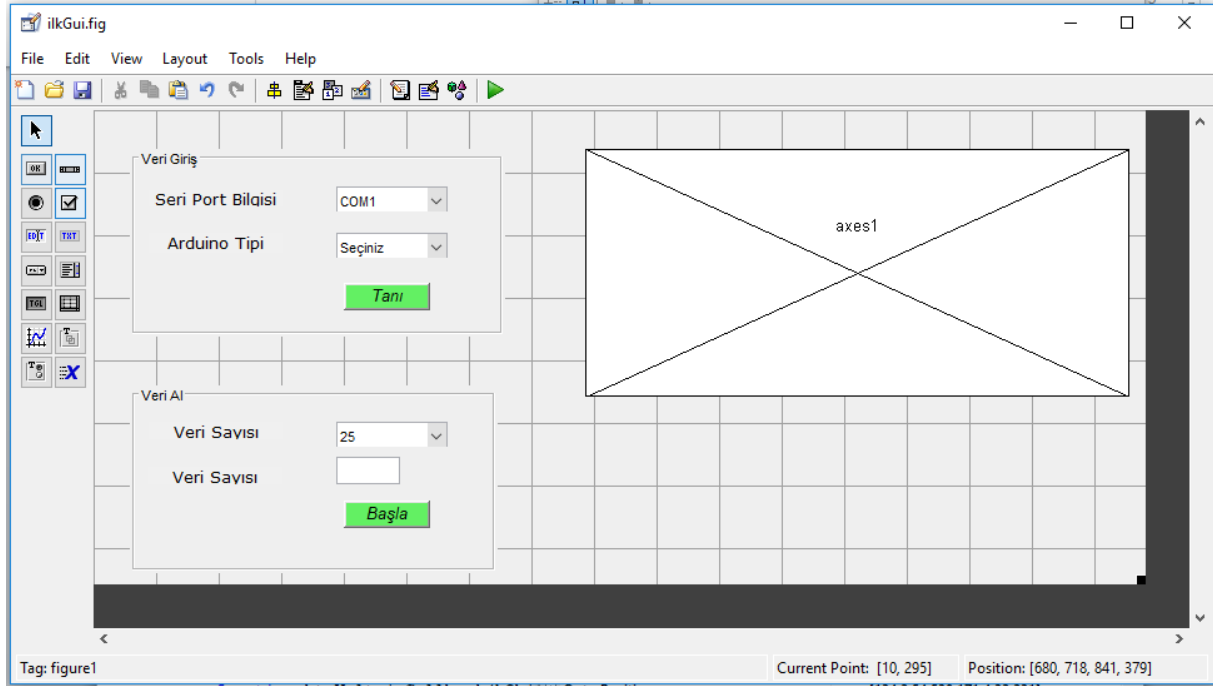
ilkGui.fig

File Edit View Layout Tools Help

OK TXT EDIT TGL

Veri Giriş

Seri Port Bilgisi COM1

Arduino Tipi Seçiniz

Tanı

Veri Al

Veri Sayısı 25

Veri Sayısı

Başla

axes1

Tag: figure1 Current Point: [10, 295] Position: [680, 718, 841, 379]